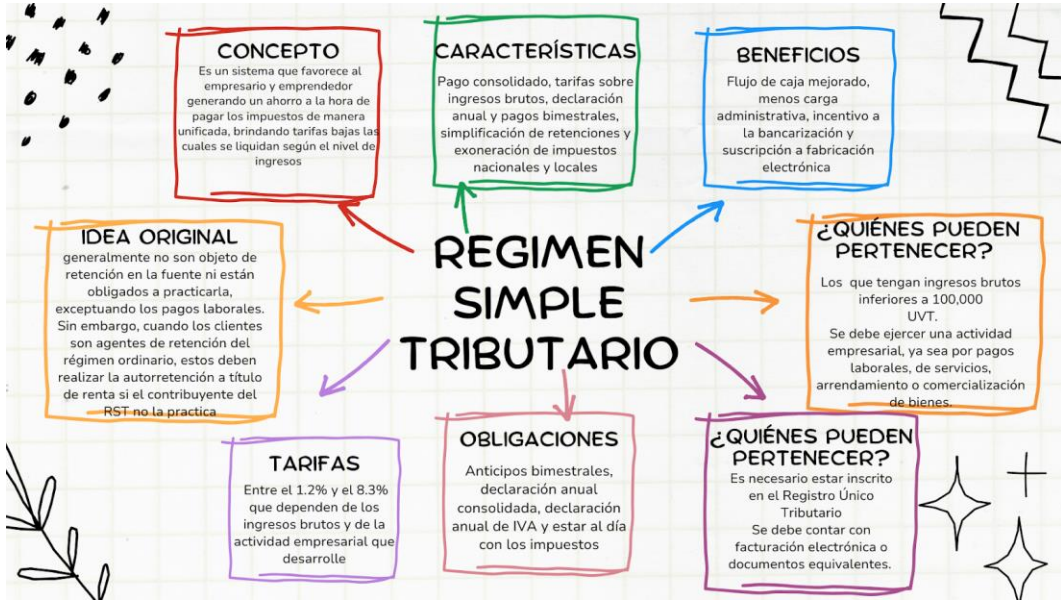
REGIMEN SIMPLE TRIBUTARIO

CONCEPTO
Es un sistema que favorece al empresario y emprendedor generando un ahorro a la hora de pagar los impuestos de manera unificada, brindando tarifas bajas las cuales se liquidan según el nivel de ingresos

CARACTERÍSTICAS
Pago consolidado, tarifas sobre ingresos brutos, declaración anual y pagos bimestrales, simplificación de retenciones y exoneración de impuestos nacionales y locales

BENEFICIOS
Flujo de caja mejorado, menos carga administrativa, incentivo a la bancarización y suscripción a fabricación electrónica

IDEA ORIGINAL
generalmente no son objeto de retención en la fuente ni están obligados a practicarla, exceptuando los pagos laborales. Sin embargo, cuando los clientes son agentes de retención del régimen ordinario, estos deben realizar la autorretención a título de renta si el contribuyente del RST no la practica

¿QUIÉNES PUEDEN PERTENECER?
Los que tengan ingresos brutos inferiores a 100,000 UVT.
Se debe ejercer una actividad empresarial, ya sea por pagos laborales, de servicios, arrendamiento o comercialización de bienes.

TARIFAS
Entre el 1.2% y el 8.3% que dependen de los ingresos brutos y de la actividad empresarial que desarrolle

OBLIGACIONES
Anticipos bimestrales, declaración anual consolidada, declaración anual de IVA y estar al día con los impuestos

¿QUIÉNES PUEDEN PERTENECER?
Es necesario estar inscrito en el Registro Único Tributario
Se debe contar con facturación electrónica o documentos equivalentes.